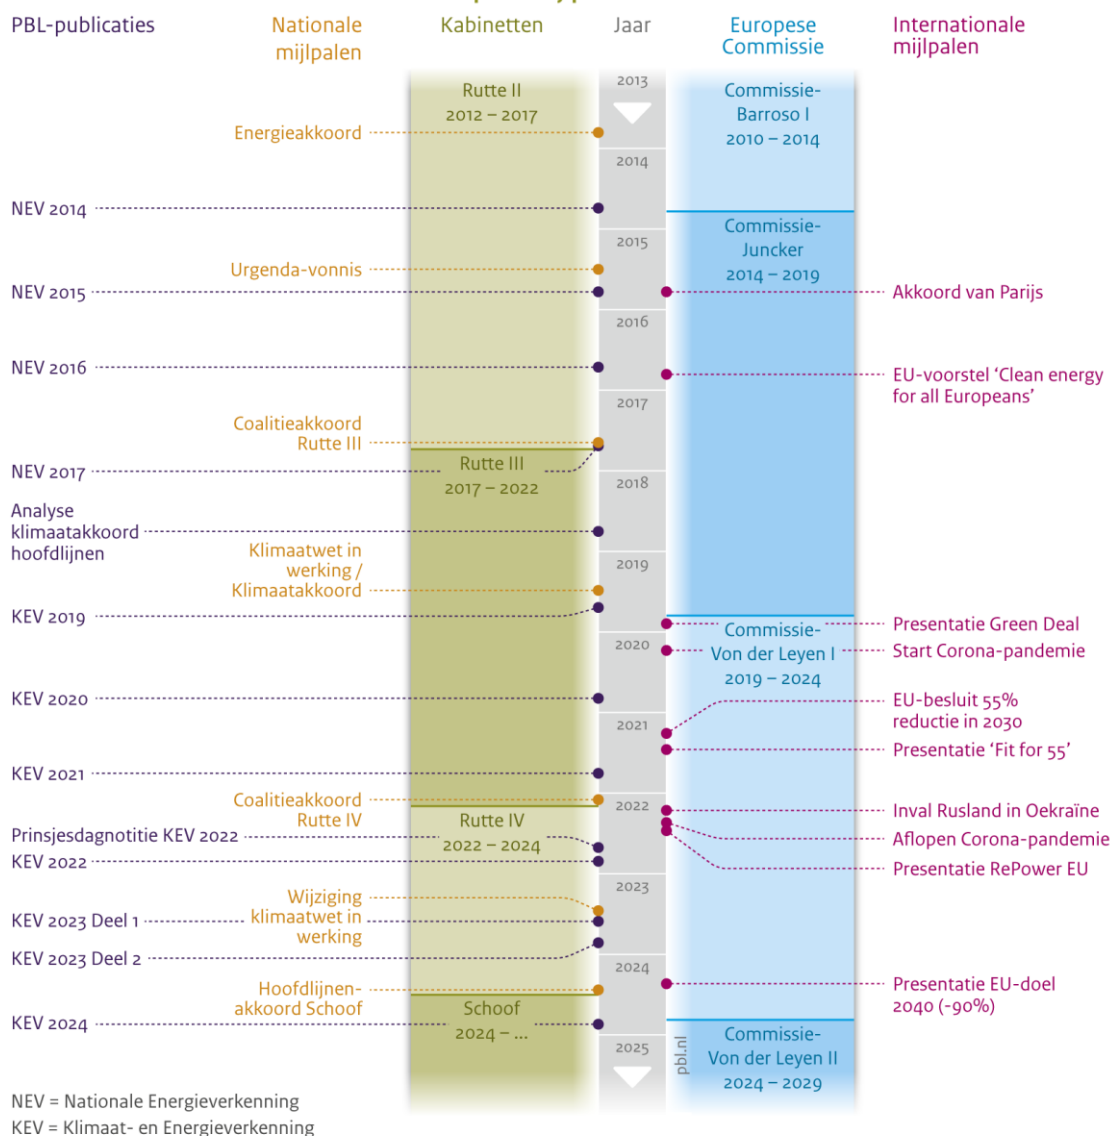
PBL-publicaties
Nationale mijlpalen
Kabinetten
Jaar
Europese Commissie
Internationale mijlpalen

2013
Rutte II
2012 – 2017
Commissie-Barroso I
2010 – 2014
Energieakkoord
2014
NEV 2014
Commissie-Juncker
2014 – 2019
2015
Urgenda-vonnis
NEV 2015
Akkoord van Parijs
2016
NEV 2016
EU-voorstel 'Clean energy for all Europeans'
2017
Coalitieakkoord Rutte III
NEV 2017
Rutte III
2017 – 2022
2018
Analyse klimaatakkoord hoofdlijnen
Klimaatwet in werking / Klimaatakkoord
2019
KEV 2019
Presentatie Green Deal
Commissie-Von der Leyen I
2019 – 2024
2020
Start Corona-pandemie
KEV 2020
EU-besluit 55% reductie in 2030
2021
Presentatie 'Fit for 55'
KEV 2021
Coalitieakkoord Rutte IV
2022
Inval Rusland in Oekraïne
Prinsjesdagnotitie KEV 2022
Rutte IV
2022 – 2024
Aflopen Corona-pandemie
KEV 2022
Presentatie RePower EU
2023
Wijziging klimaatwet in werking
KEV 2023 Deel 1
KEV 2023 Deel 2
2024
Presentatie EU-doel 2040 (-90%)
Hoofdlijnenakkoord Schoof
Schoof
2024 – ...
KEV 2024
Commissie-Von der Leyen II
2024 – 2029
2025
pbl.nl

NEV = Nationale Energieverkenning
KEV = Klimaat- en Energieverkenning